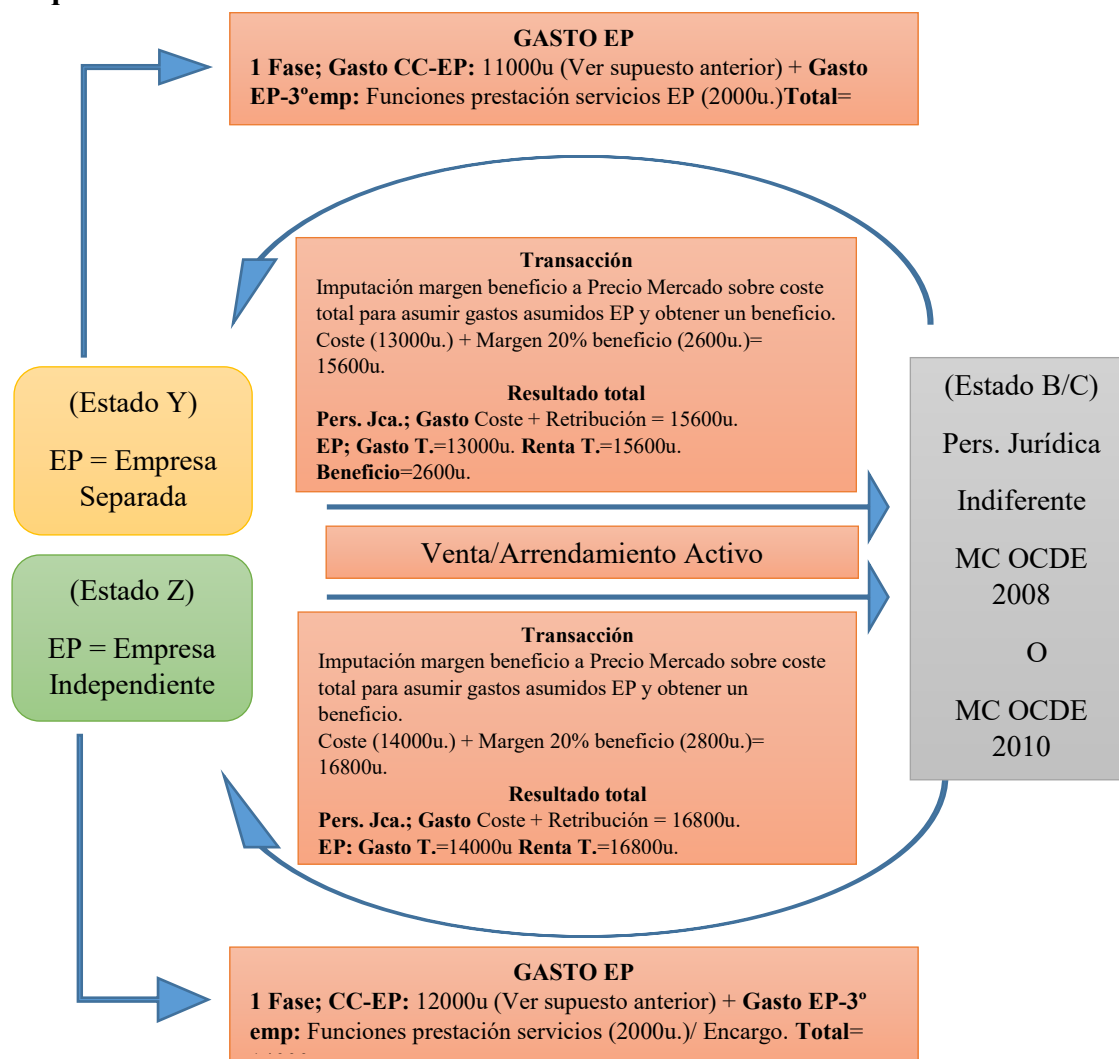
GASTO EP
1 Fase; Gasto CC-EP: 11000u (Ver supuesto anterior) + Gasto EP-3ºemp: Funciones prestación servicios EP (2000u.)Total=

Transacción
Imputación margen beneficio a Precio Mercado sobre coste total para asumir gastos asumidos EP y obtener un beneficio. Coste (13000u.) + Margen 20% beneficio (2600u.)= 15600u.
Resultado total
Pers. Jca.; Gasto Coste + Retribución = 15600u.
EP; Gasto T.=13000u. Renta T.=15600u.
Beneficio=2600u.

(Estado Y)
EP = Empresa Separada

(Estado B/C)
Pers. Jurídica
Indiferente
MC OCDE 2008
O
MC OCDE 2010

Venta/Arrendamiento Activo

(Estado Z)
EP = Empresa Independiente

Transacción
Imputación margen beneficio a Precio Mercado sobre coste total para asumir gastos asumidos EP y obtener un beneficio.
Coste (14000u.) + Margen 20% beneficio (2800u.)= 16800u.
Resultado total
Pers. Jca.; Gasto Coste + Retribución = 16800u.
EP: Gasto T.=14000u Renta T.=16800u.

GASTO EP
1 Fase; CC-EP: 12000u (Ver supuesto anterior) + Gasto EP-3º emp: Funciones prestación servicios (2000u.)/ Encargo. Total=
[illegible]